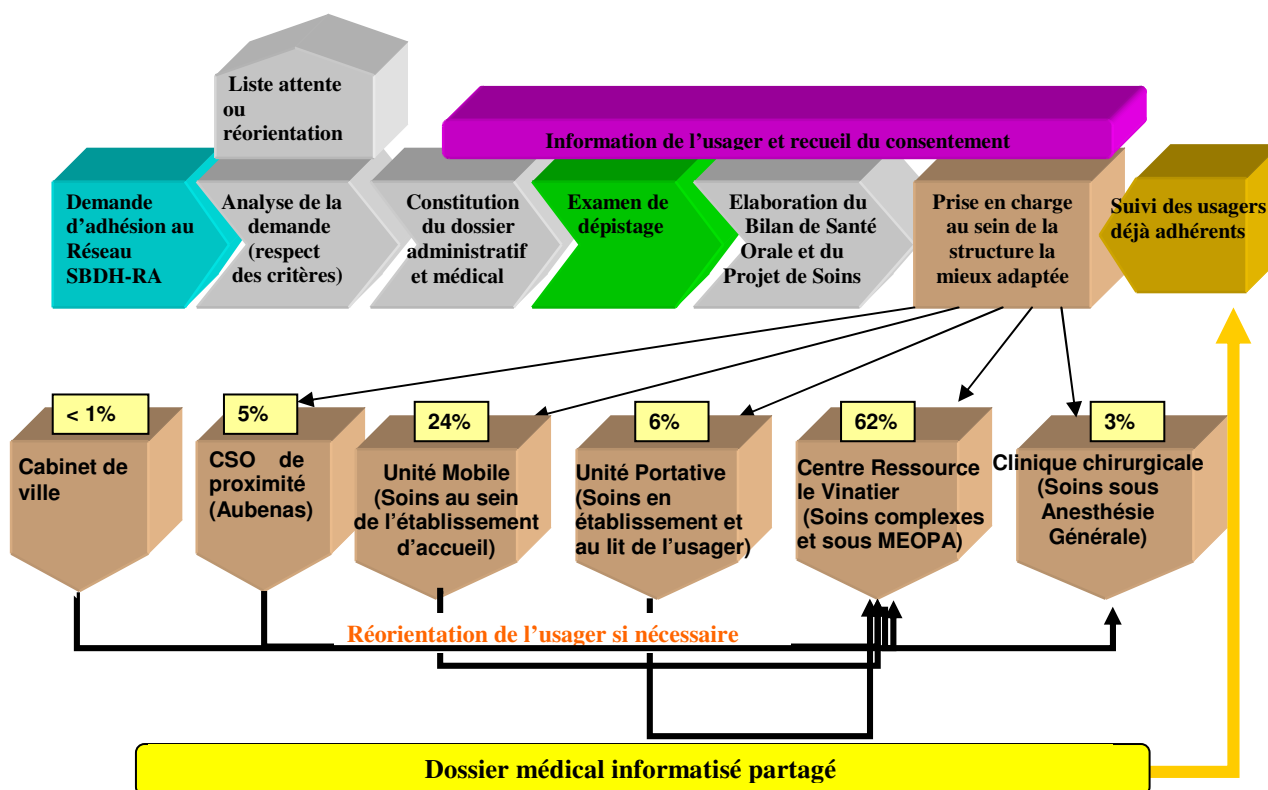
Liste attente ou réorientation

Information de l'usager et recueil du consentement

Demande d'adhésion au Réseau SBDH-RA

Analyse de la demande (respect des critères)

Constitution du dossier administratif et médical

Examen de dépistage

Elaboration du Bilan de Santé Orale et du Projet de Soins

Prise en charge au sein de la structure la mieux adaptée

Suivi des usagers déjà adhérents

< 1%

Cabinet de ville

5%

CSO de proximité (Aubenas)

24%

Unité Mobile (Soins au sein de l'établissement d'accueil)

6%

Unité Portative (Soins en établissement et au lit de l'usager)

62%

Centre Ressource le Vinatier (Soins complexes et sous MEOPA)

3%

Clinique chirurgicale (Soins sous Anesthésie Générale)

Réorientation de l'usager si nécessaire

Dossier médical informatisé partagé